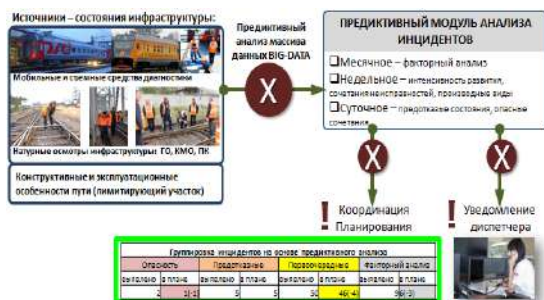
Источники – состояния инфраструктуры:

Мобильные и съемные средства диагностики

Натурные осмотры инфраструктуры ГО, КМО, ПК

Конструктивные и эксплуатационные особенности пути (лимитирующий участок)

Предиктивный анализ массива данных BIG-DATA

X

ПРЕДИКТИВНЫЙ МОДУЛЬ АНАЛИЗА ИНЦИДЕНТОВ

☐Месячное – факторный анализ

☐Недельное – интенсивность развития, сочетания неисправностей, производные виды

☐Суточное – предотказные состояния, опасные сочетания

X

X

!

Координация Планирования

!

Уведомление диспетчера

Группировка инцидентов на основе предиктивного анализа

| Опасность | | Предотказные | | Первоочередные | | Факторный анализ | |
|---|---|---|---|---|---|---|---|
| выполнено | в плане | выполнено | в плане | выполнено | в плане | выполнено | в плане |
| 2 | 1(-1) | 5 | 5 | 50 | 46(-4) | 99 | 96(-3) |